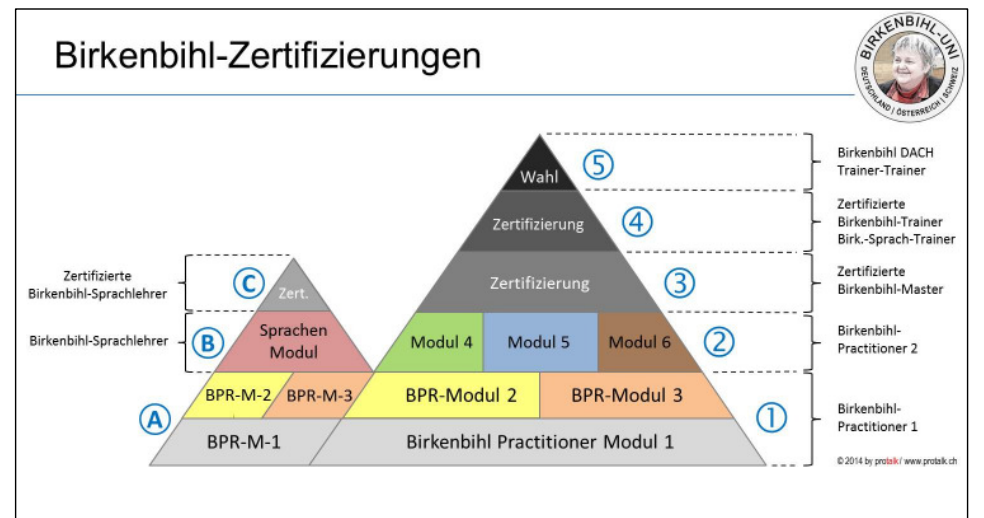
Birkenbihl-Zertifizierungen

BIRKENBIHL-UNI
DEUTSCHLAND | ÖSTERREICH | SCHWEIZ

Wahl ⑤
Zertifizierung ④
Zertifizierung ③
Modul 4 | Modul 5 | Modul 6 ②
BPR-Modul 2 | BPR-Modul 3
Birkenbihl Practitioner Modul 1 ①

Birkenbihl DACH Trainer-Trainer

Zertifizierte Birkenbihl-Trainer Birk.-Sprach-Trainer

Zertifizierte Birkenbihl-Master

Birkenbihl-Practitioner 2

Birkenbihl-Practitioner 1

Zertifizierte Birkenbihl-Sprachlehrer Ⓒ Zert.

Birkenbihl-Sprachlehrer Ⓑ Sprachen Modul

Ⓐ BPR-M-2 | BPR-M-3
BPR-M-1

© 2014 by protalk / www.protalk.ch